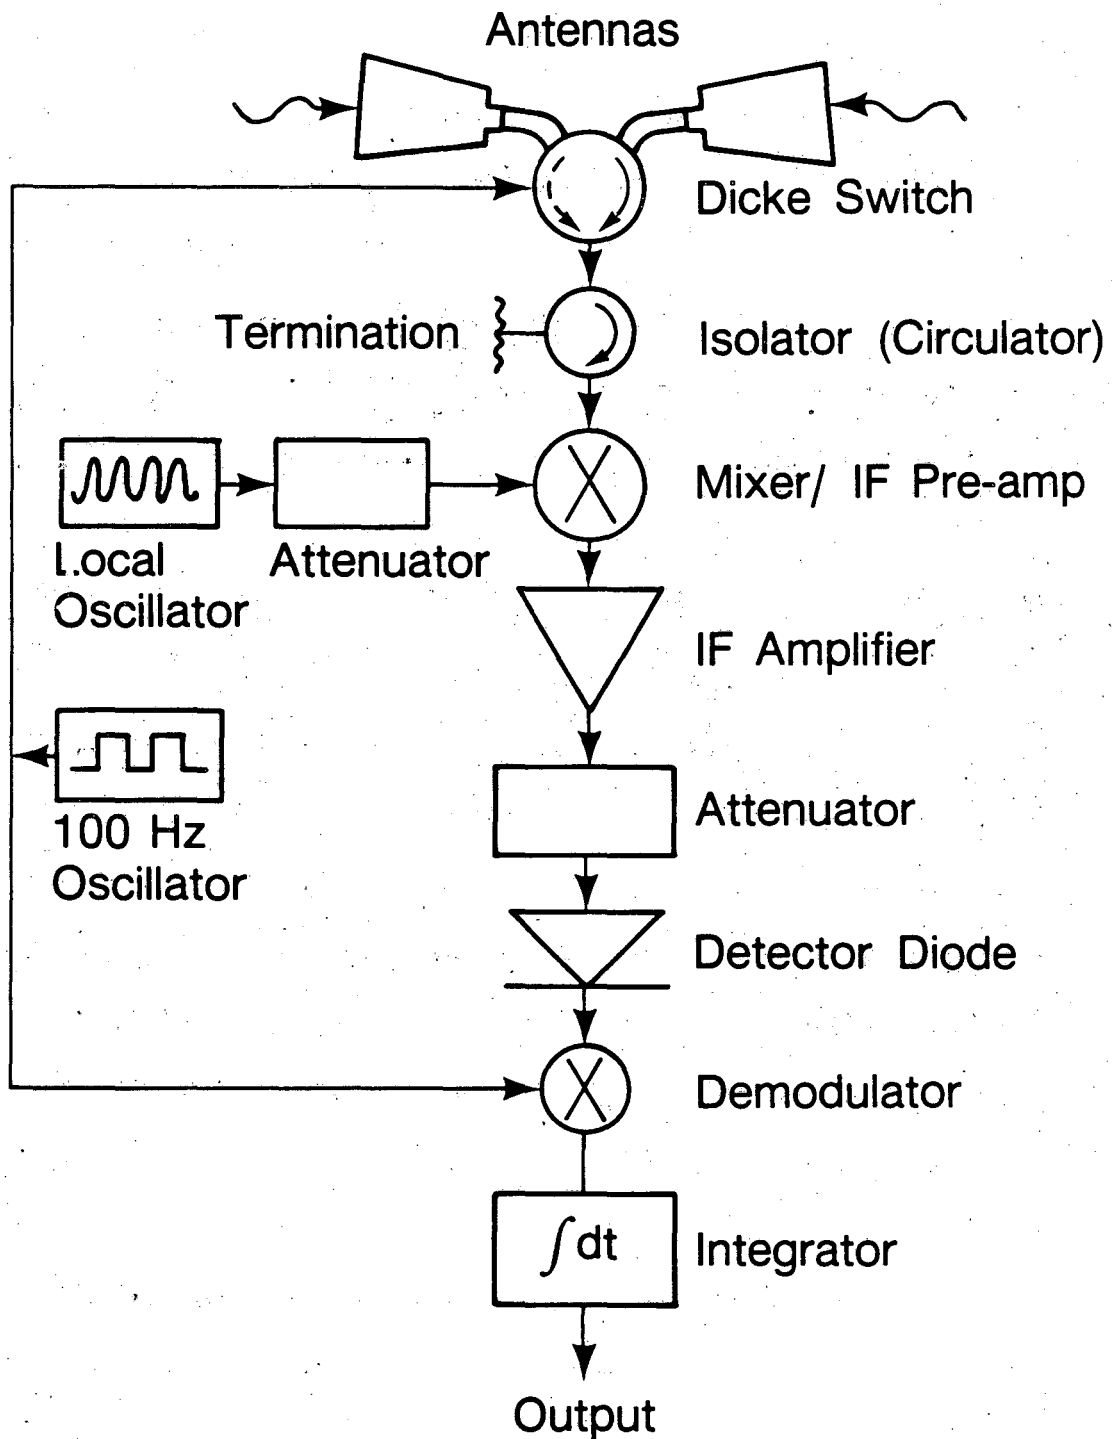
Antennas

Dicke Switch

Termination

Isolator (Circulator)

Mixer/ IF Pre-amp

Local Oscillator

Attenuator

IF Amplifier

100 Hz Oscillator

Attenuator

Detector Diode

Demodulator

$\int dt$

Integrator

Output